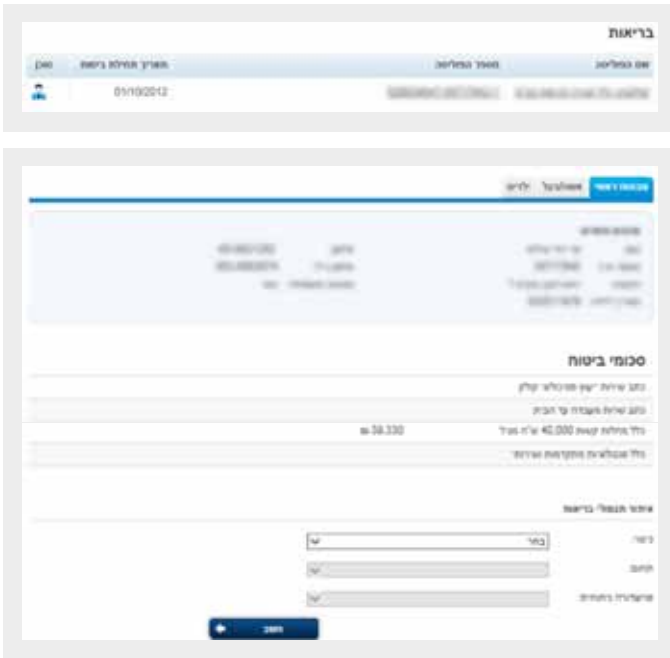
בריאות

| שם הפוליסה | מספר הפוליסה | תאריך תחילת ביטוח | סוכן |
|---|---|---|---|
| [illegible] | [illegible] | 01/10/2012 | |

מבוטח ראשי | אשתי/בעלי | ילדים

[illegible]

סכומי ביטוח

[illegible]

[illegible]

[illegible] 40,000 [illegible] | 38,330 ₪

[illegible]

איתור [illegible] בריאות

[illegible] | בחר

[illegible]

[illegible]

חפש